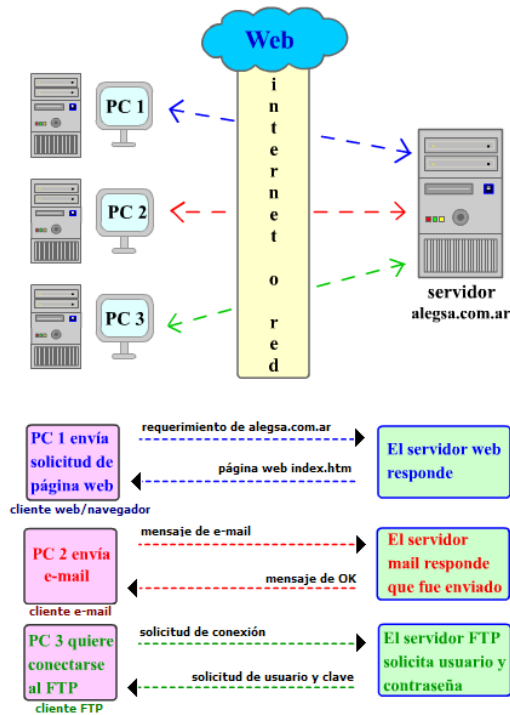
Web

internet o red

PC 1

PC 2

PC 3

servidor
alegsa.com.ar

PC 1 envía solicitud de página web
cliente web/navegador

requerimiento de alegsa.com.ar

página web index.htm

El servidor web responde

PC 2 envía e-mail
cliente e-mail

mensaje de e-mail

mensaje de OK

El servidor mail responde que fue enviado

PC 3 quiere conectarse al FTP
cliente FTP

solicitud de conexión

solicitud de usuario y clave

El servidor FTP solicita usuario y contraseña